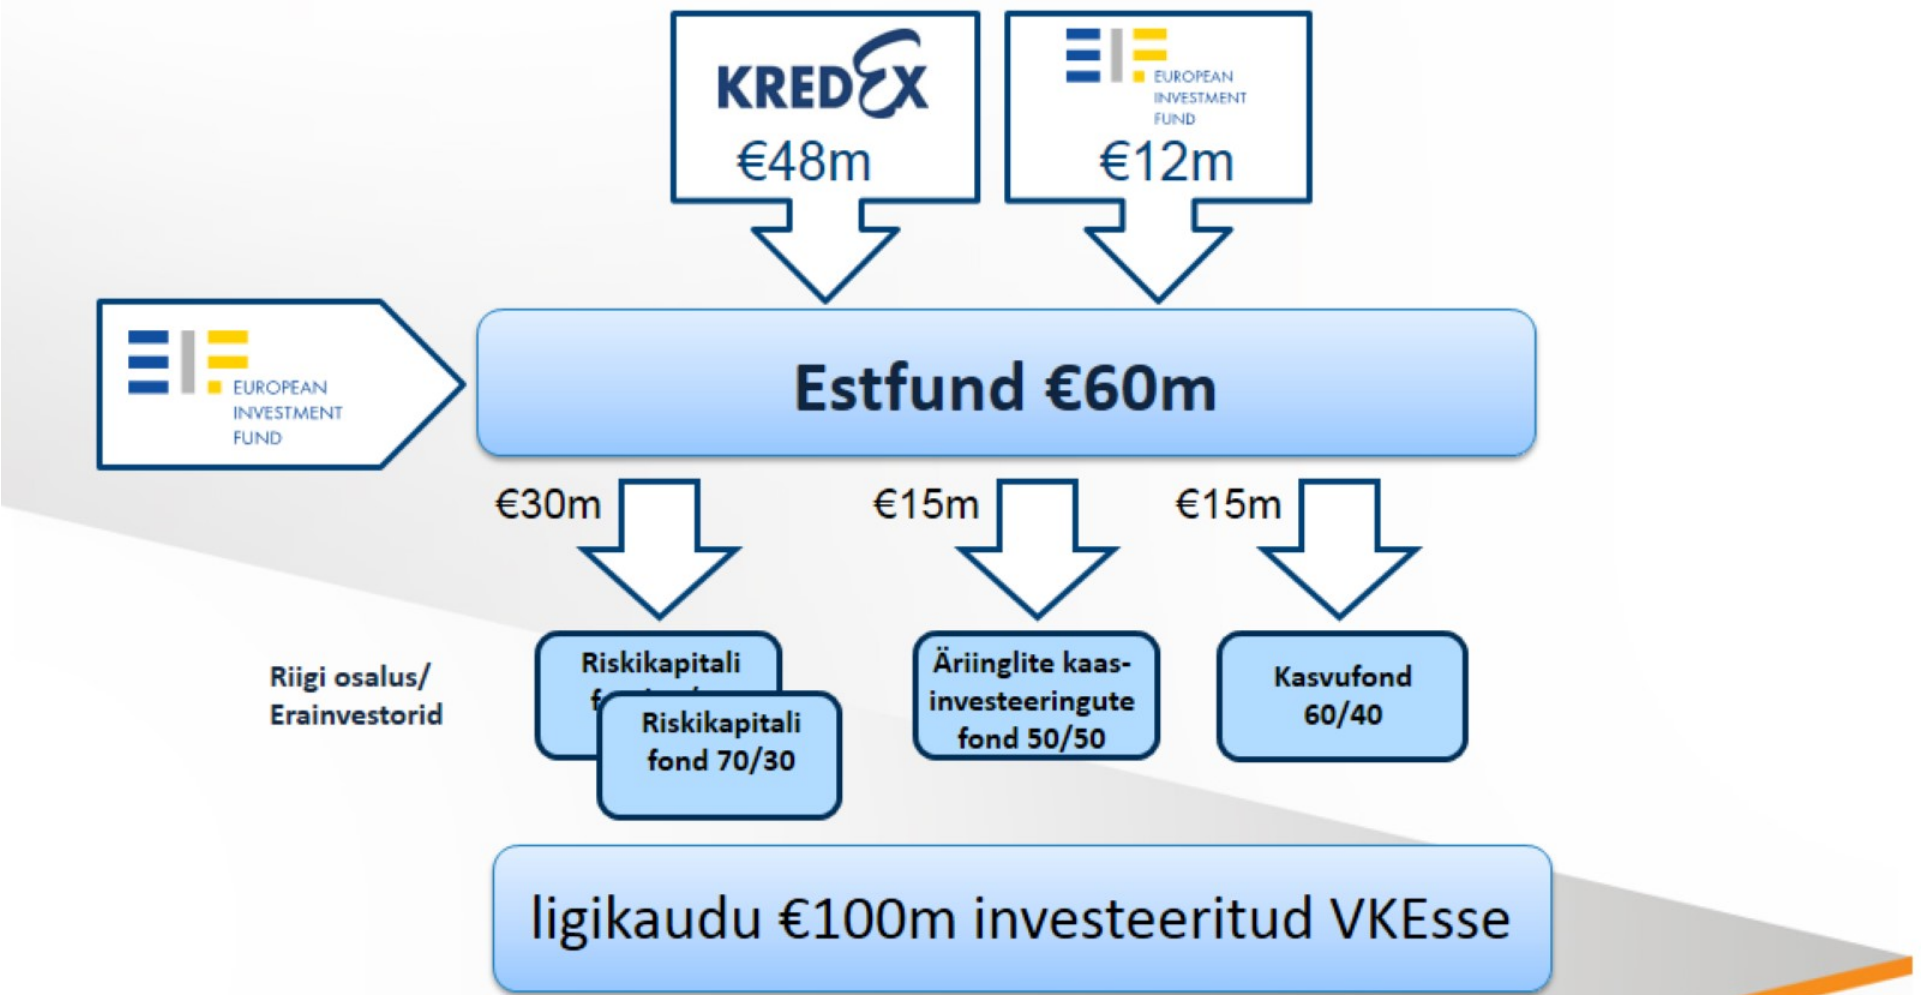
KREDEX
€48m

EUROPEAN INVESTMENT FUND
€12m

EUROPEAN INVESTMENT FUND

Estfund €60m

€30m

€15m

€15m

Riigi osalus/ Erainvestorid

Riskikapitali f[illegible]

Riskikapitali fond 70/30

Äriinglite kaasinvesteeringute fond 50/50

Kasvufond 60/40

ligikaudu €100m investeeritud VKEsse